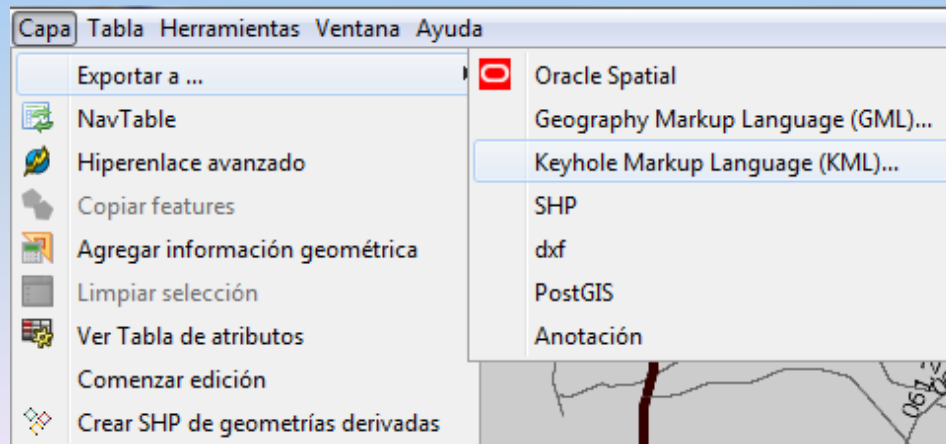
Capa Tabla Herramientas Ventana Ayuda

Exportar a ...
NavTable
Hiperenlace avanzado
Copiar features
Agregar información geométrica
Limpiar selección
Ver Tabla de atributos
Comenzar edición
Crear SHP de geometrías derivadas

Oracle Spatial
Geography Markup Language (GML)...
Keyhole Markup Language (KML)...
SHP
dxf
PostGIS
Anotación